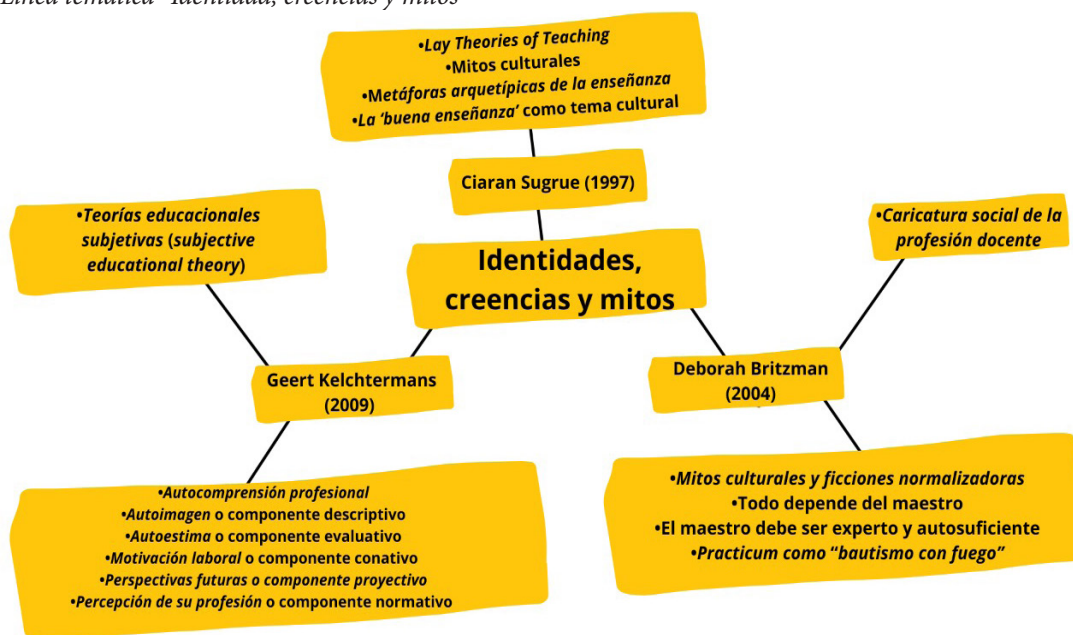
Línea temática "Identidad, creencias y mitos"

•Lay Theories of Teaching
•Mitos culturales
•Metáforas arquetípicas de la enseñanza
•La 'buena enseñanza' como tema cultural

Ciaran Sugrue (1997)

•Teorías educacionales subjetivas (subjective educational theory)

Identidades, creencias y mitos

•Caricatura social de la profesión docente

Geert Kelchtermans (2009)

Deborah Britzman (2004)

•Autocomprensión profesional
•Autoimagen o componente descriptivo
•Autoestima o componente evaluativo
•Motivación laboral o componente conativo
•Perspectivas futuras o componente proyectivo
•Percepción de su profesión o componente normativo

•Mitos culturales y ficciones normalizadoras
•Todo depende del maestro
•El maestro debe ser experto y autosuficiente
•Practicum como "bautismo con fuego"